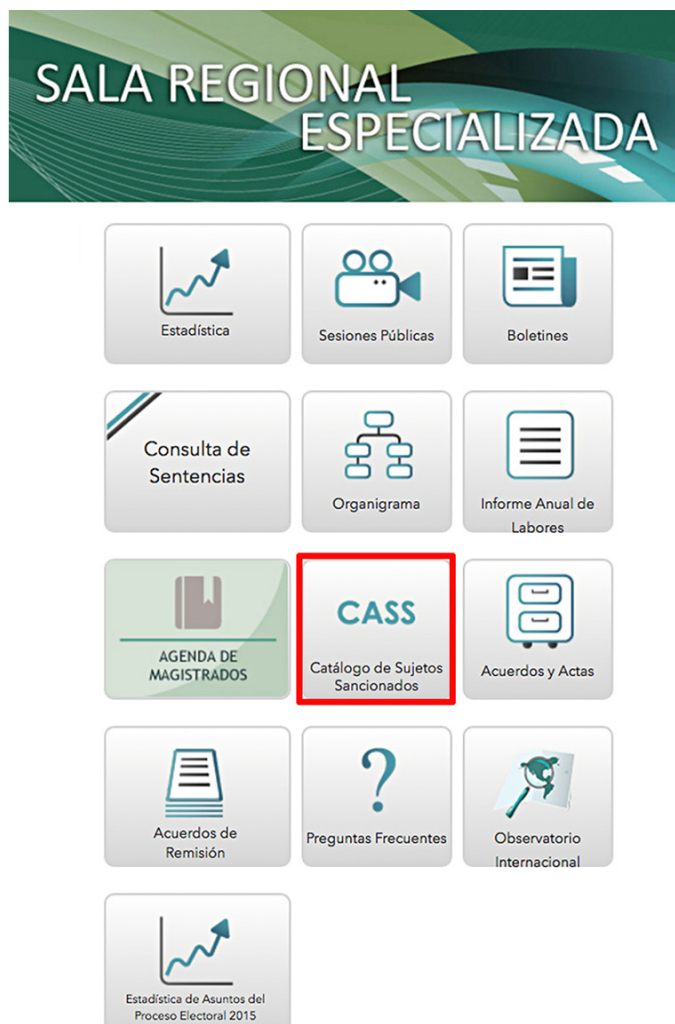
SALA REGIONAL
ESPECIALIZADA

Estadística

Sesiones Públicas

Boletines

Consulta de Sentencias

Organigrama

Informe Anual de Labores

AGENDA DE MAGISTRADOS

CASS
Catálogo de Sujetos Sancionados

Acuerdos y Actas

Acuerdos de Remisión

Preguntas Frecuentes

Observatorio Internacional

Estadística de Asuntos del Proceso Electoral 2015